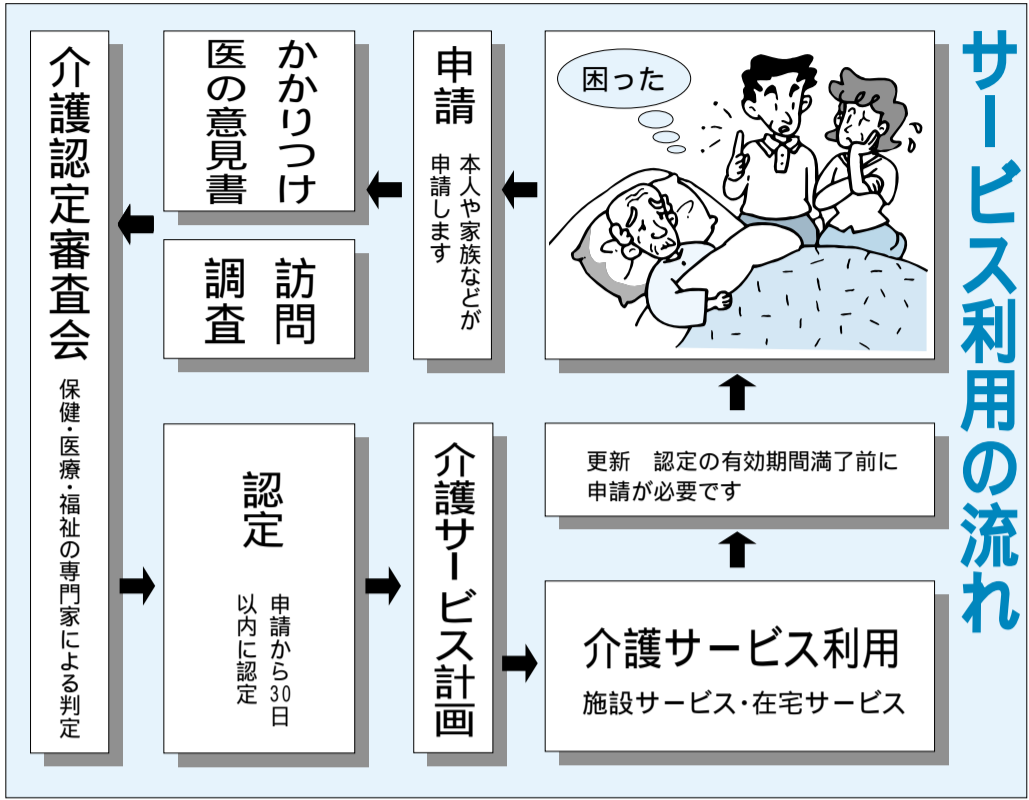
サービス利用の流れ

困った

申請
本人や家族などが申請します

かかりつけ医の意見書

訪問調査

介護認定審査会
保健・医療・福祉の専門家による判定

認定
申請から30日以内に認定

介護サービス計画

介護サービス利用
施設サービス・在宅サービス

更新　認定の有効期間満了前に申請が必要です